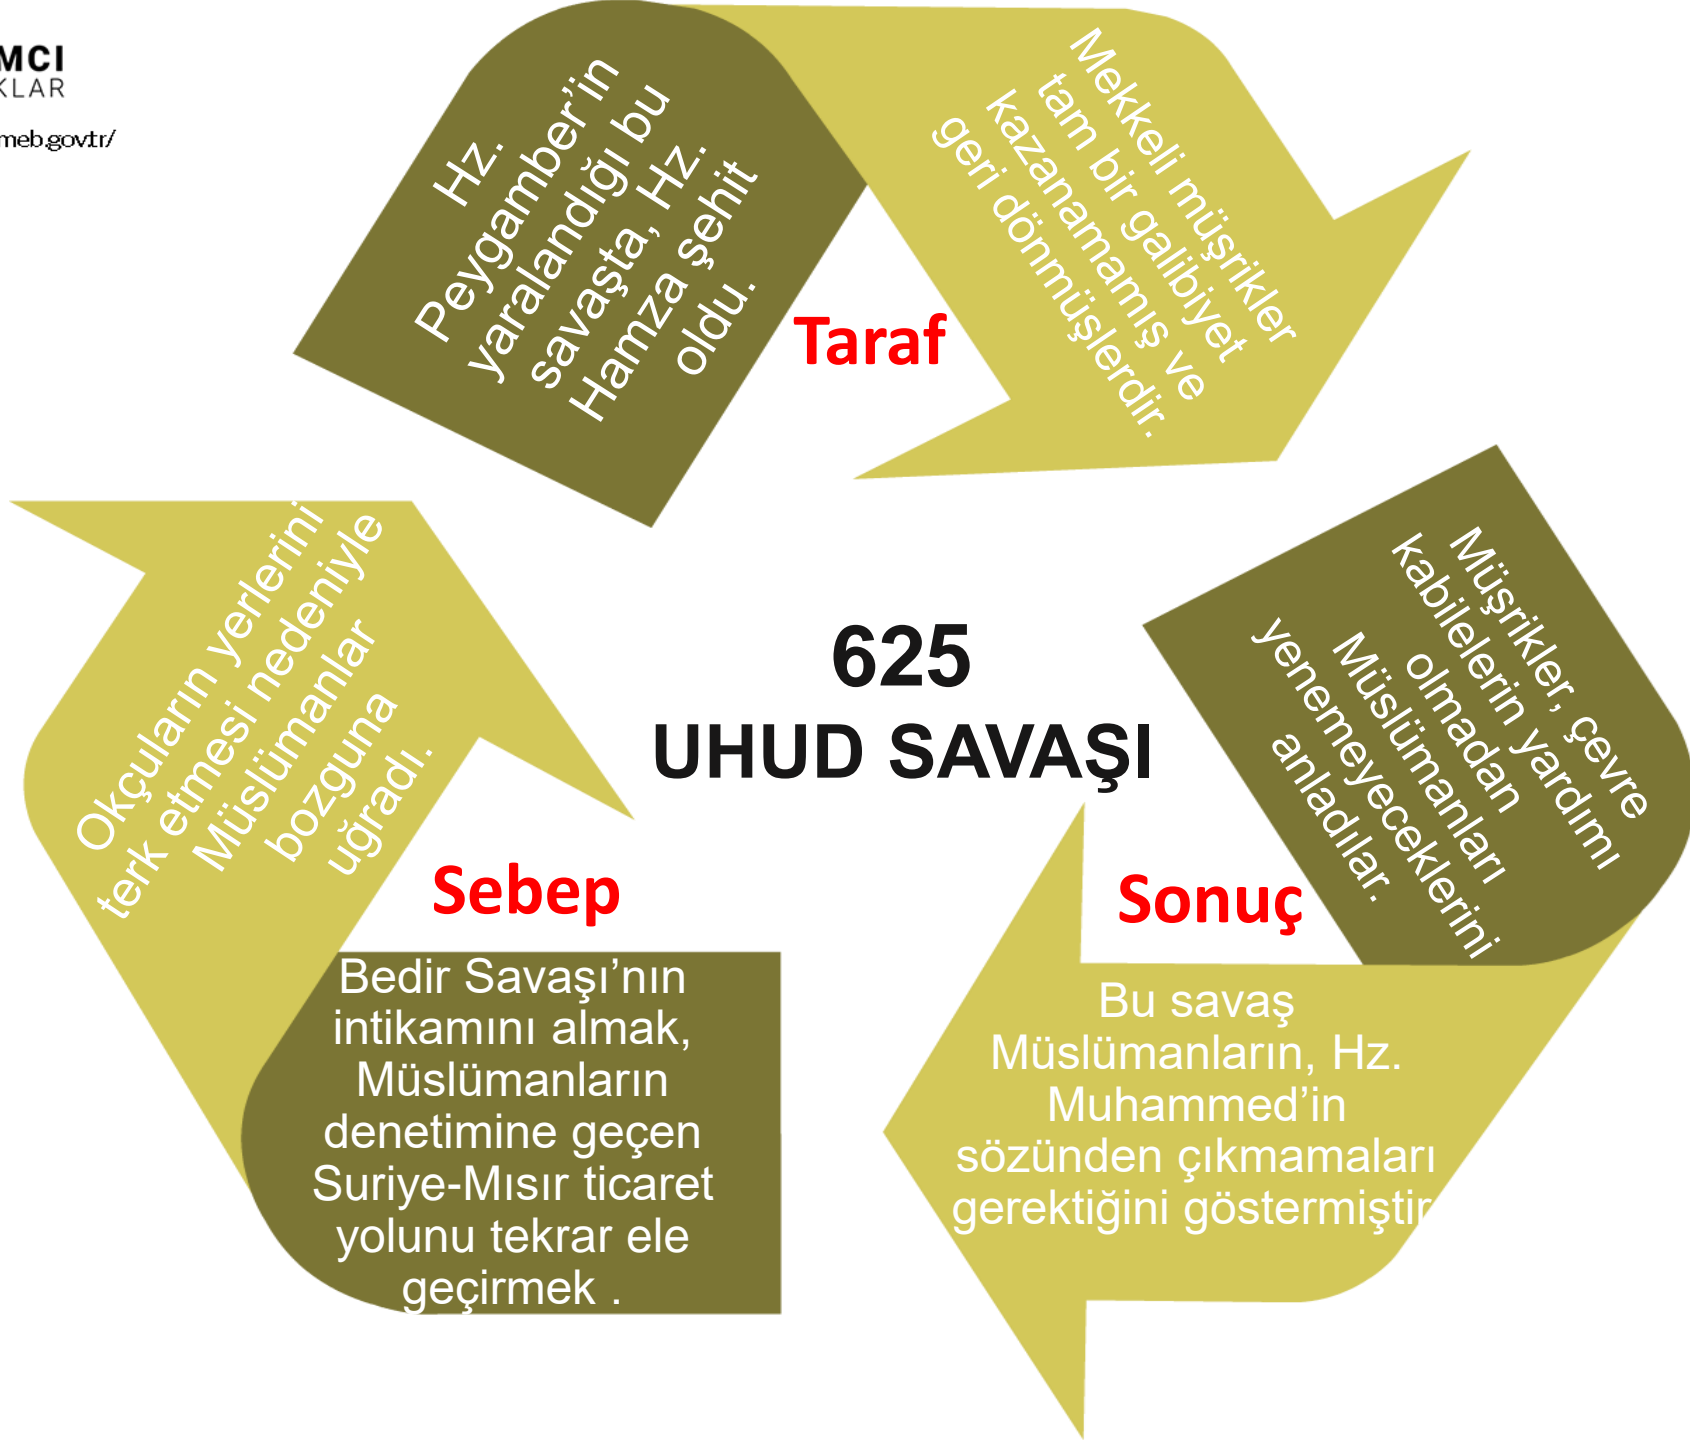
MCI
KLAR
meb.gov.tr/

Hz. Peygamber'in yaralandığı bu savaşta, Hz. Hamza şehit oldu.

Mekkeli müşrikler tam bir galibiyet kazanamamış ve geri dönmüşlerdir.

Taraf

625
UHUD SAVAŞI

Okçuların yerlerini terk etmesi nedeniyle Müslümanlar bozguna uğradı.

Müşrikler, çevre kabilelerin yardımı olmadan Müslümanları yenemeyeceklerini anladılar.

Sebep

Sonuç

Bedir Savaşı'nın intikamını almak, Müslümanların denetimine geçen Suriye-Mısır ticaret yolunu tekrar ele geçirmek .

Bu savaş Müslümanların, Hz. Muhammed'in sözünden çıkmamaları gerektiğini göstermiştir